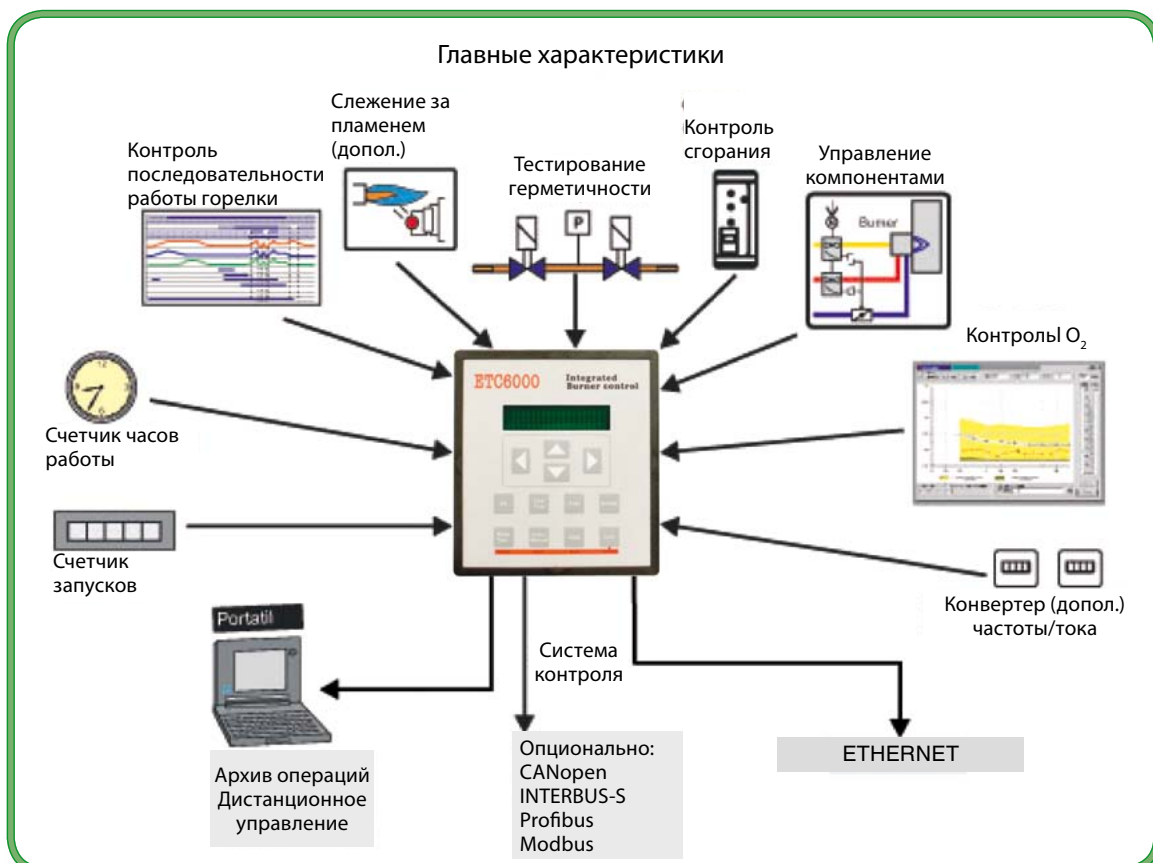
Главные характеристики

Слежение за пламенем (допол.)

Контроль последовательности работы горелки

Тестирование герметичности

P

Контроль сгорания

Управление компонентами

Burner

Контролы $O_2$

ETC6000 Integrated Burner control

Счетчик часов работы

Счетчик запусков

Конвертер (допол.) частоты/тока

Portatil

Система контроля

Архив операций Дистанционное управление

Опционально: CANopen INTERBUS-S Profibus Modbus

ETHERNET